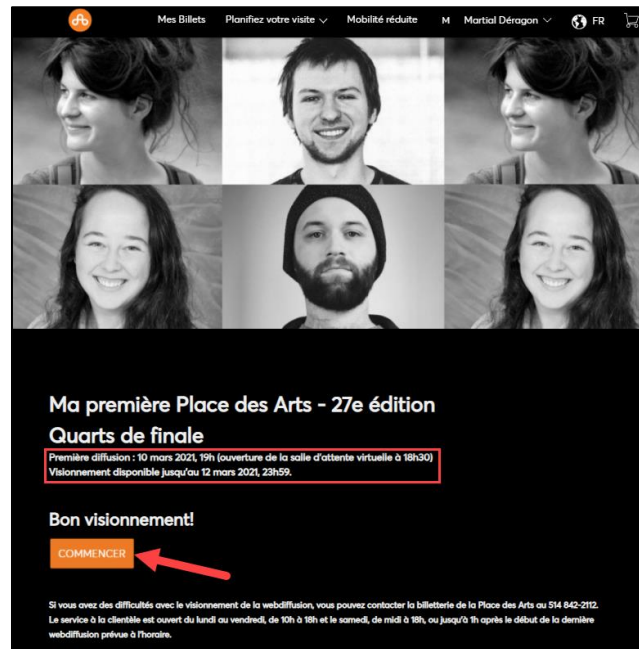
Mes Billets Planifiez votre visite Mobilité réduite M Martial Déragon FR

Ma première Place des Arts - 27e édition
Quarts de finale

Première diffusion : 10 mars 2021, 19h (ouverture de la salle d'attente virtuelle à 18h30)
Visionnement disponible jusqu'au 12 mars 2021, 23h59.

Bon visionnement!

COMMENCER

Si vous avez des difficultés avec le visionnement de la webdiffusion, vous pouvez contacter la billetterie de la Place des Arts au 514 842-2112. Le service à la clientèle est ouvert du lundi au vendredi, de 10h à 18h et le samedi, de midi à 18h, ou jusqu'à 1h après le début de la dernière webdiffusion prévue à l'horaire.